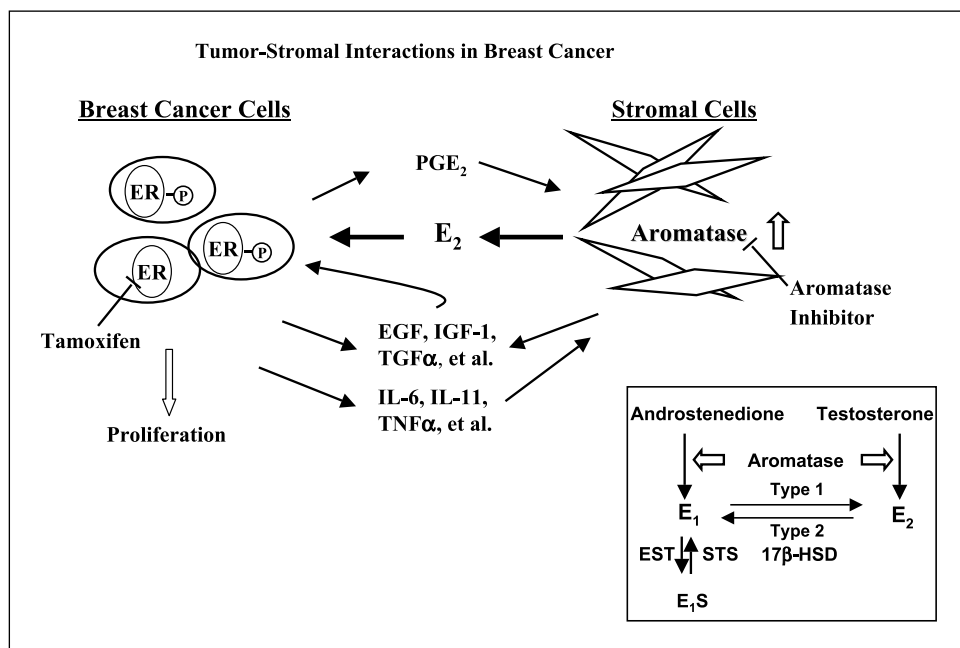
Tumor-Stromal Interactions in Breast Cancer

Breast Cancer Cells

Stromal Cells

ER P

ER P

ER

Tamoxifen

Proliferation

$PGE_2$

$E_2$

Aromatase

Aromatase Inhibitor

EGF, IGF-1, TGF$\alpha$, et al.

IL-6, IL-11, TNF$\alpha$, et al.

Androstenedione

Testosterone

Aromatase

Type 1

$E_1$

$E_2$

Type 2

17$\beta$-HSD

EST

STS

$E_1S$